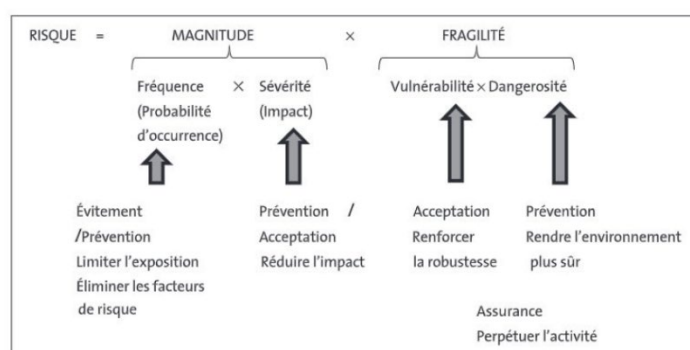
RISQUE = MAGNITUDE × FRAGILITÉ

Fréquence (Probabilité d'occurrence) × Sévérité (Impact)

Vulnérabilité × Dangerosité

Évitement /Prévention
Limiter l'exposition
Éliminer les facteurs de risque

Prévention / Acceptation
Réduire l'impact

Acceptation
Renforcer la robustesse

Prévention
Rendre l'environnement plus sûr

Assurance
Perpétuer l'activité